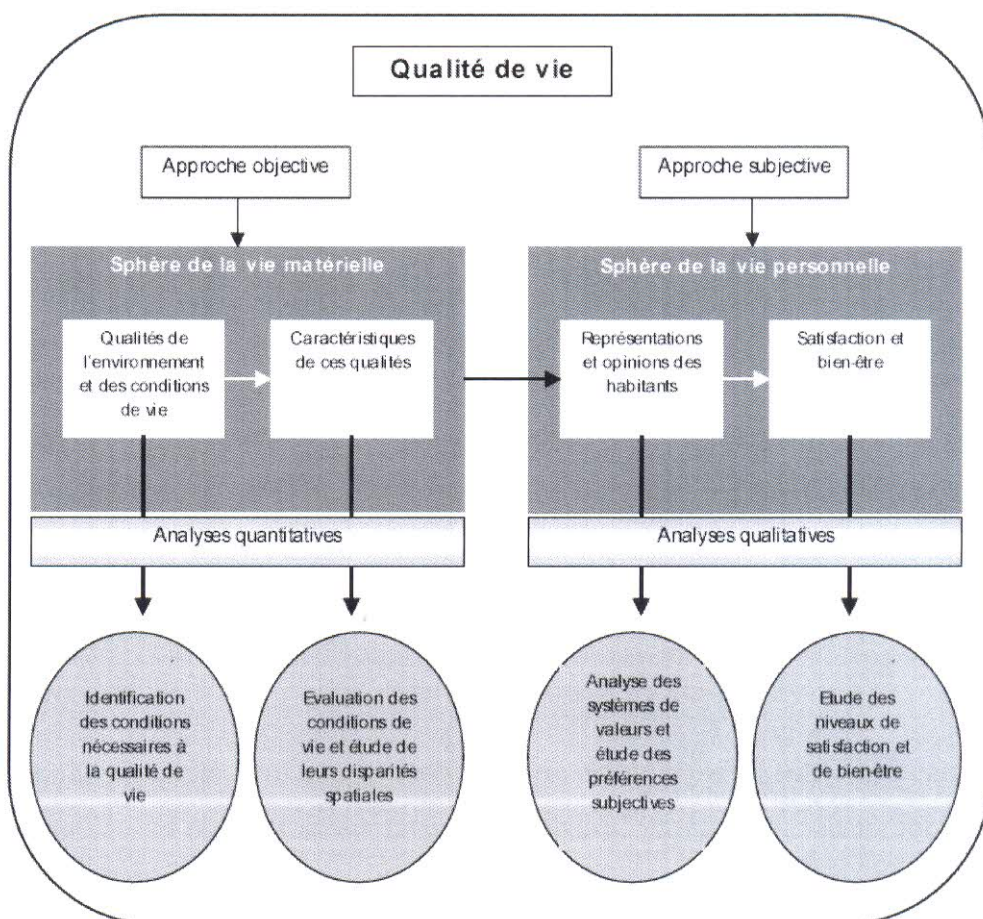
Qualité de vie

Approche objective

Approche subjective

Sphère de la vie matérielle

Qualités de l'environnement et des conditions de vie

Caractéristiques de ces qualités

Sphère de la vie personnelle

Représentations et opinions des habitants

Satisfaction et bien-être

Analyses quantitatives

Analyses qualitatives

Identification des conditions nécessaires à la qualité de vie

Evaluation des conditions de vie et étude de leurs disparités spatiales

Analyse des systèmes de valeurs et étude des préférences subjectives

Etude des niveaux de satisfaction et de bien-être